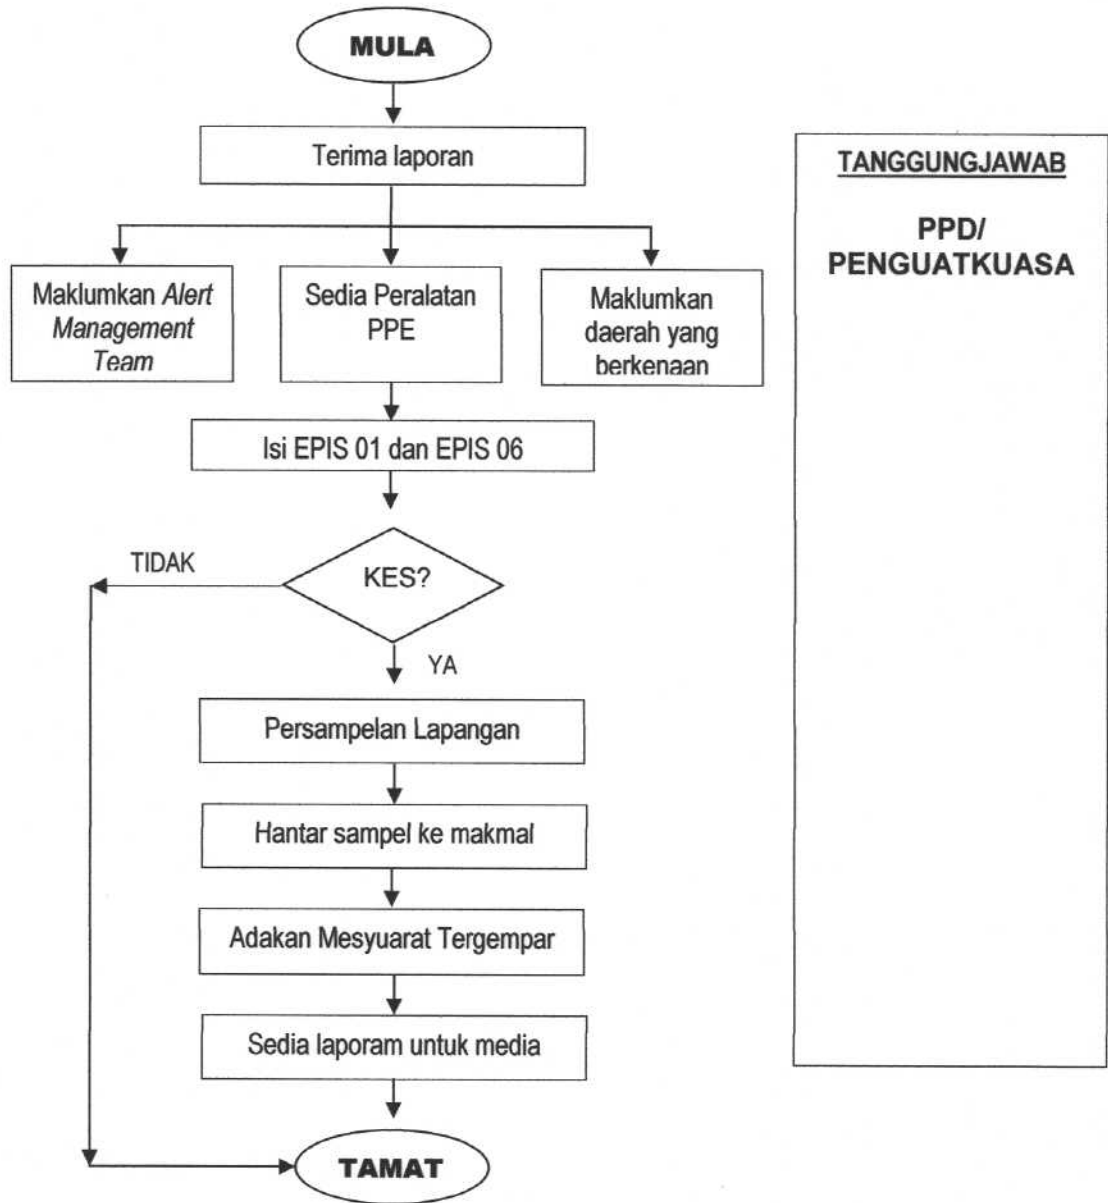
MULA

Terima laporan

Maklumkan *Alert Management Team*

Sedia Peralatan PPE

Maklumkan daerah yang berkenaan

Isi EPIS 01 dan EPIS 06

TIDAK

KES?

YA

Persampelan Lapangan

Hantar sampel ke makmal

Adakan Mesyuarat Tergempar

Sedia laporam untuk media

TAMAT

TANGGUNGJAWAB

PPD/ PENGUATKUASA